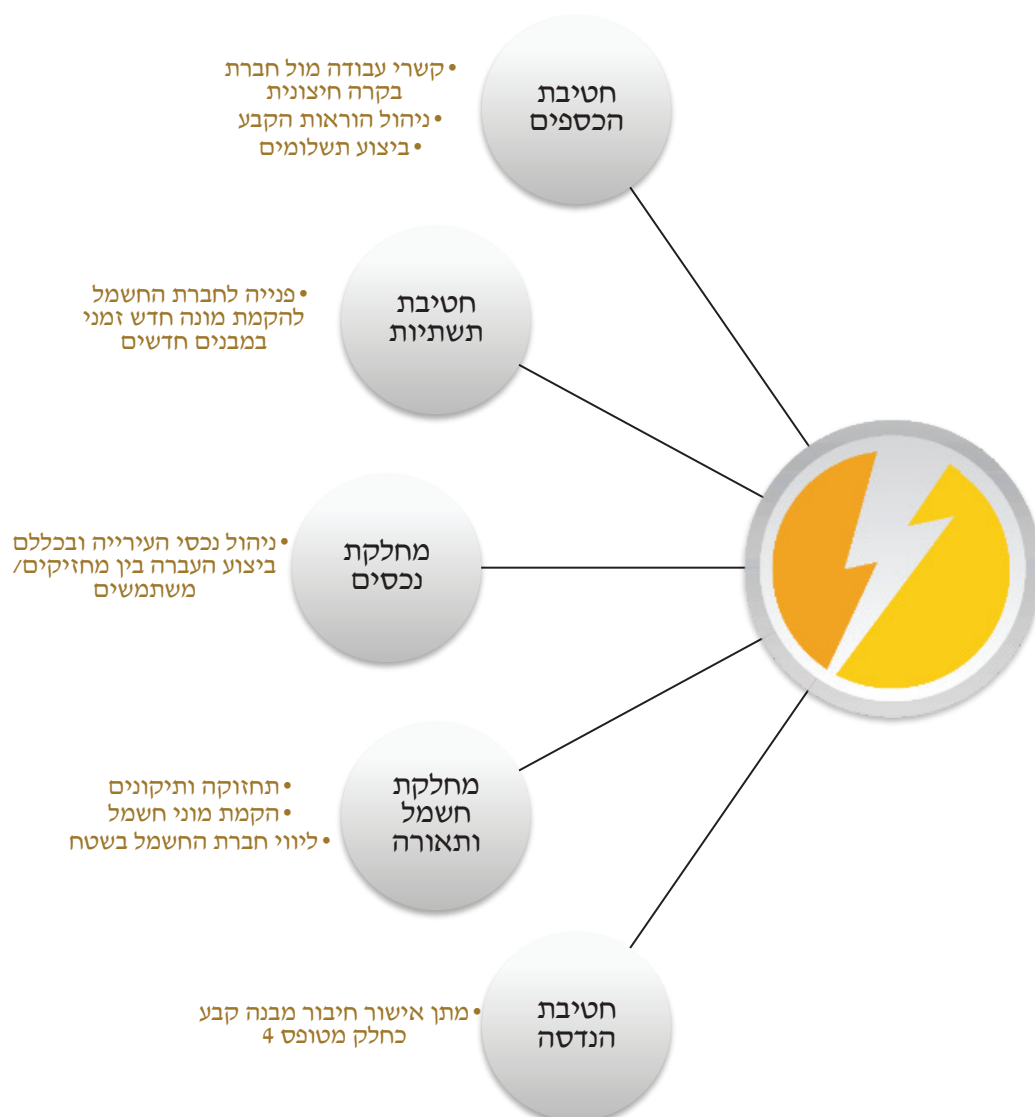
חטיבת הכספים

• קשרי עבודה מול חברת בקרה חיצונית
• ניהול הוראות הקבע
• ביצוע תשלומים

חטיבת תשתיות

• פנייה לחברת החשמל להקמת מונה חדש זמני במבנים חדשים

מחלקת נכסים

• ניהול נכסי העירייה ובכללם ביצוע העברה בין מחזיקים/ משתמשים

מחלקת חשמל ותאורה

• תחזוקה ותיקונים
• הקמת מוני חשמל
• ליווי חברת החשמל בשטח

חטיבת הנדסה

• מתן אישור חיבור מבנה קבע כחלק מטופס 4